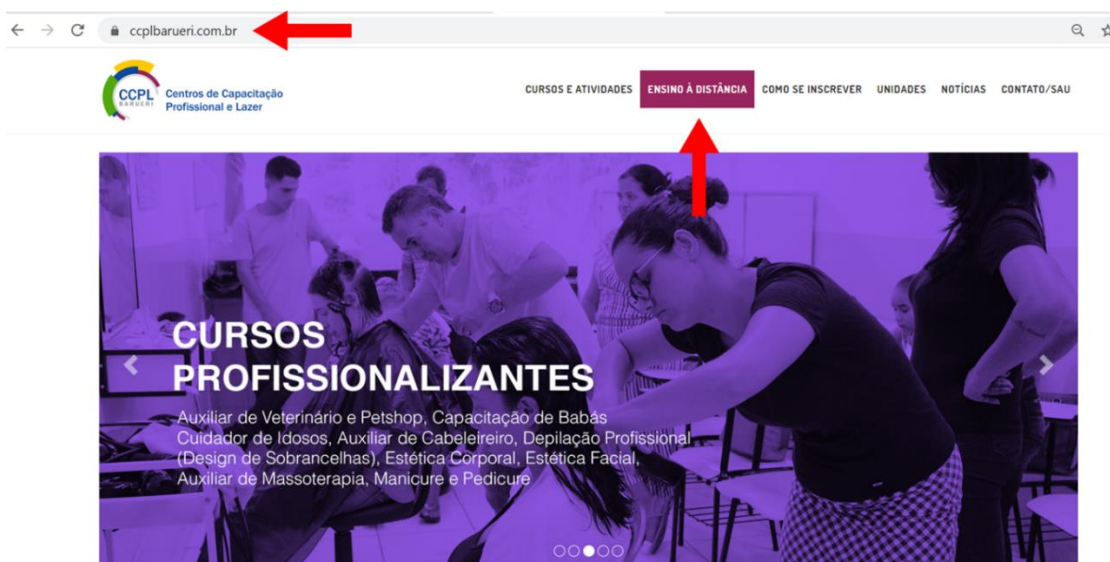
ccplbarueri.com.br

CCPL BARUERI Centros de Capacitação Profissional e Lazer

CURSOS E ATIVIDADES ENSINO À DISTÂNCIA COMO SE INSCREVER UNIDADES NOTÍCIAS CONTATO/SAU

CURSOS PROFISSIONALIZANTES

Auxiliar de Veterinário e Petshop, Capacitação de Babás Cuidador de Idosos, Auxiliar de Cabeleireiro, Depilação Profissional (Design de Sobrancelhas), Estética Corporal, Estética Facial, Auxiliar de Massoterapia, Manicure e Pedicure